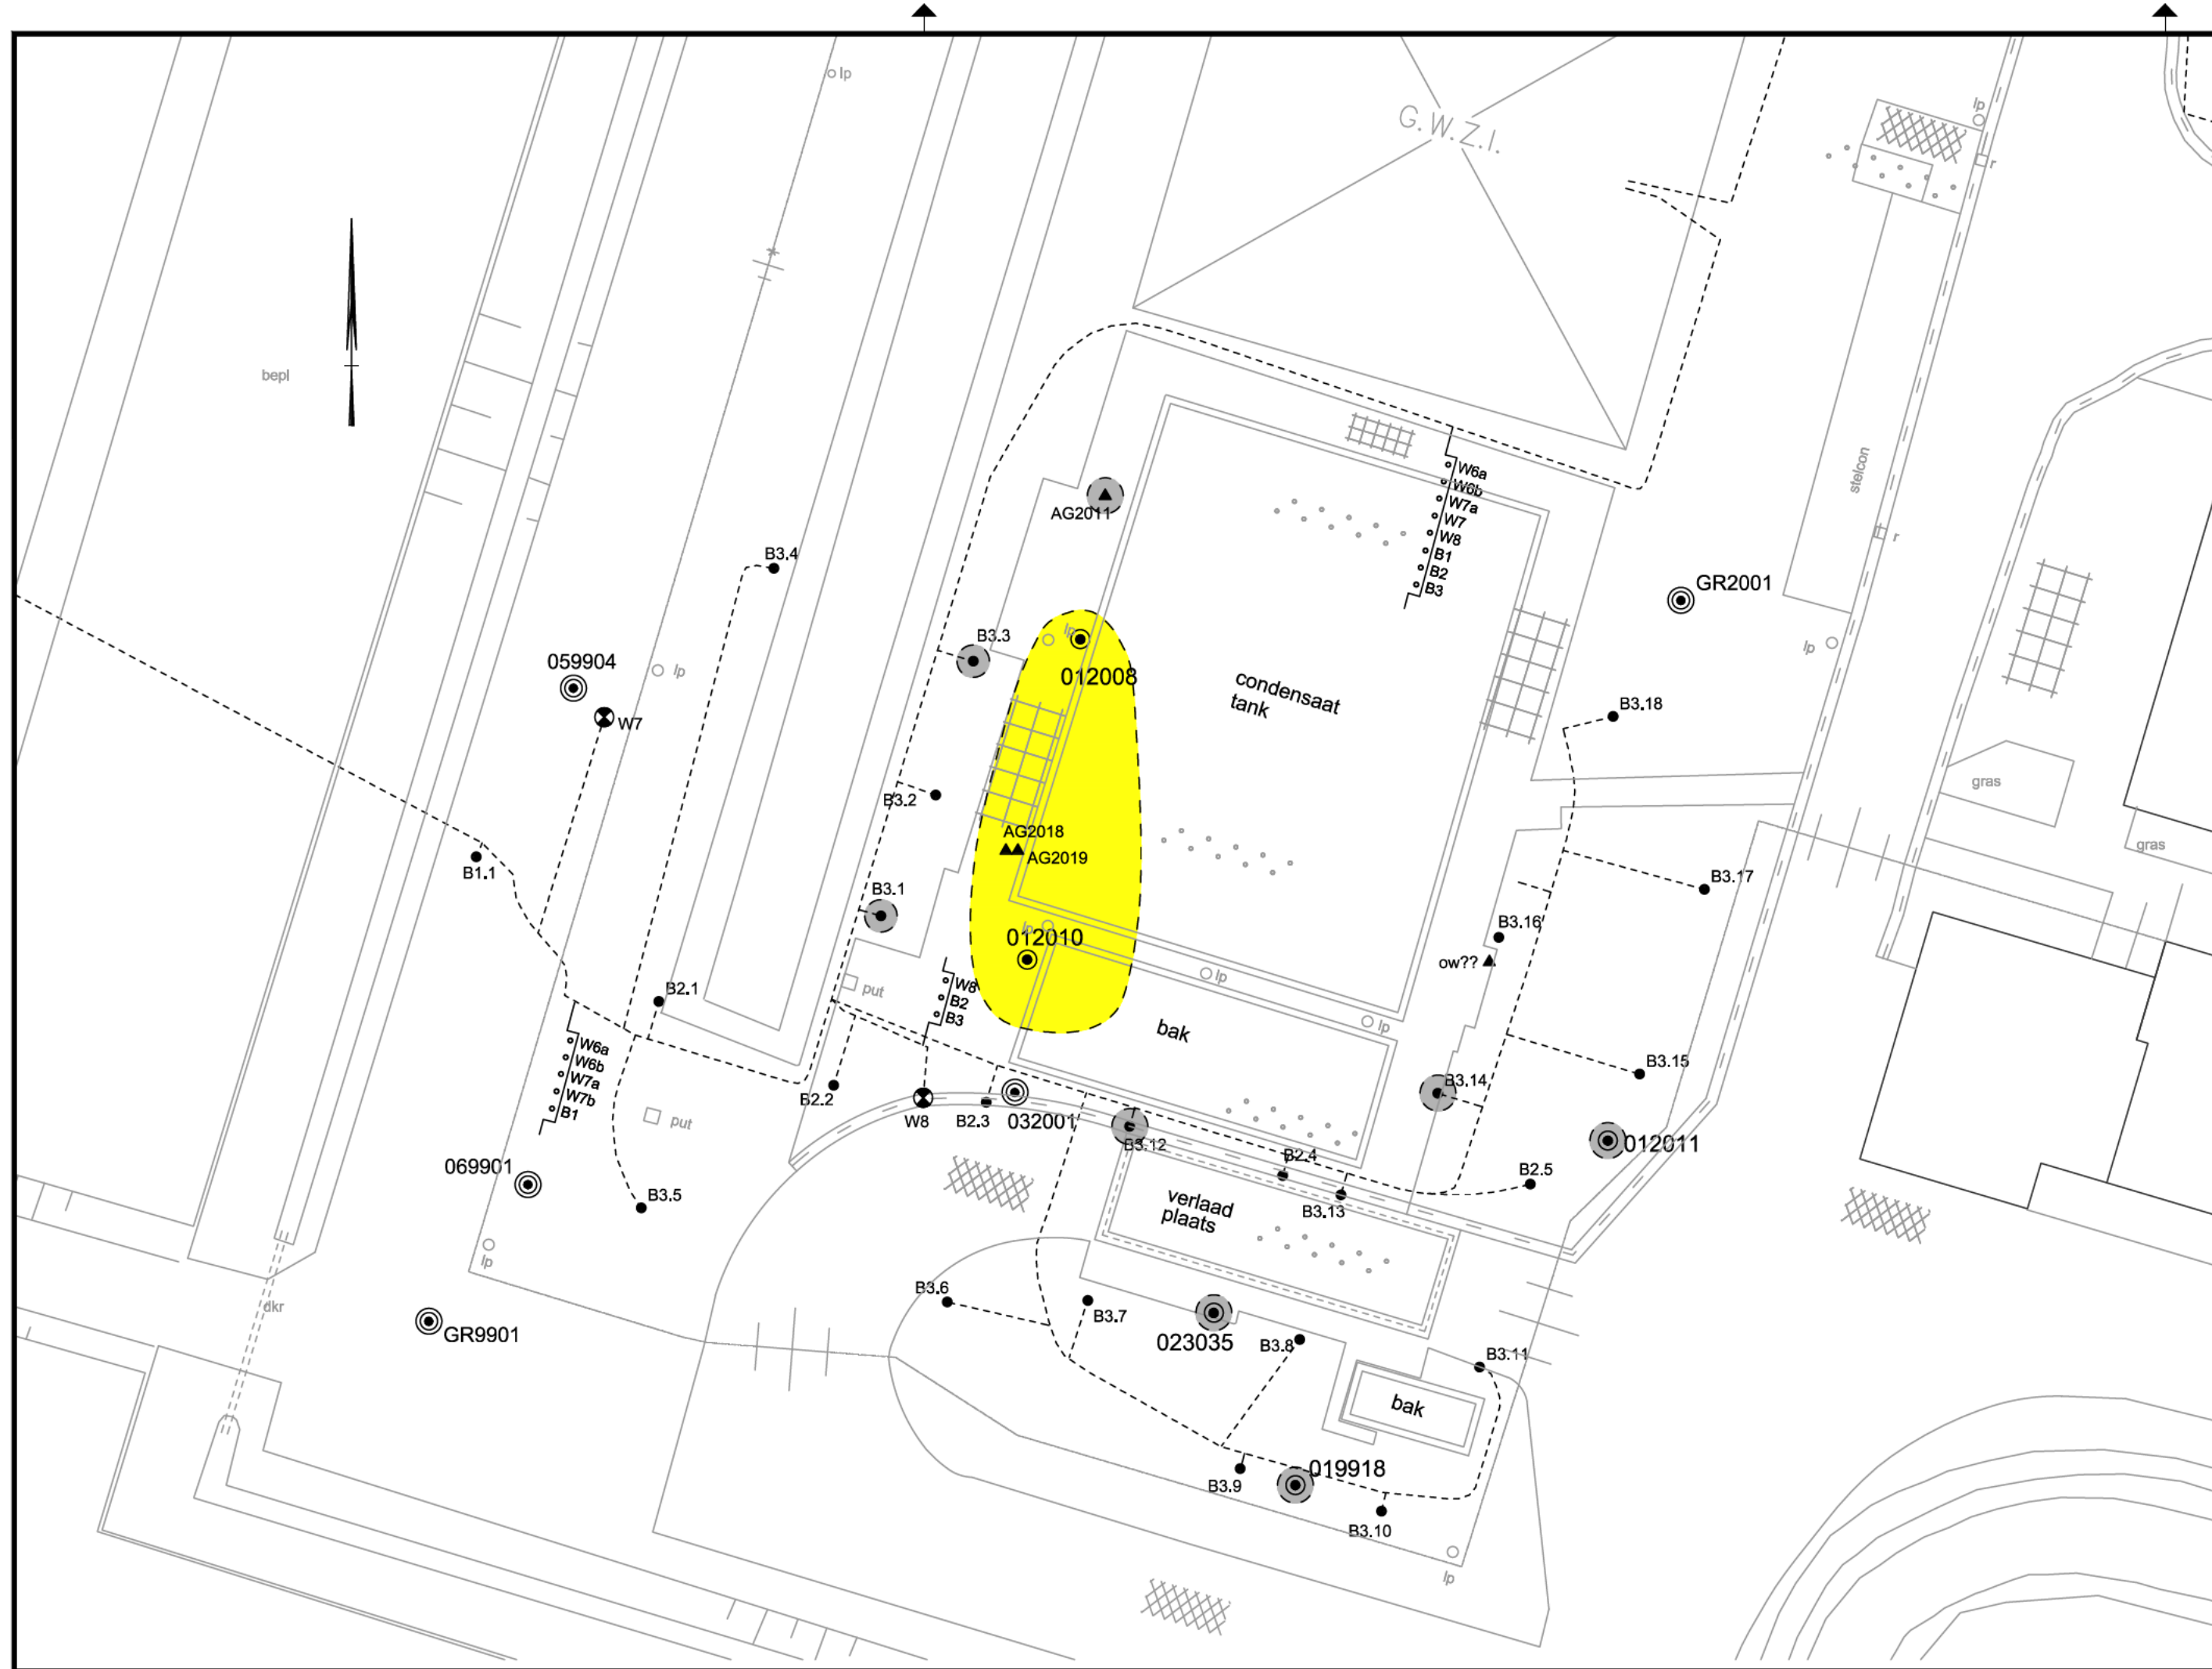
lp

G.W.Z.I.

lp

r

bepl

stelcon

r

W6a
W6b
W7a
W7
W8
B1
B2
B3

AG2011

B3.4

GR2001

B3.3

lp

012008

lp

059904

lp

condensaat tank

B3.18

W7

gras

B3.2

AG2018
AG2019

gras

B1.1

B3.17

B3.1

B3.16

012010

ow??

lp

W8
B2
B3

put

B2.1

lp

bak

lp

W6a
W6b
W7a
W7b
B1

B3.15

B3.14

put

B2.2

W8

B2.3

032001

B3.12

B2.4

012011

069901

B2.5

B3.5

verlaad plaats

B3.13

lp

dkr

B3.6

B3.7

GR9901

023035

B3.8

B3.11

bak

B3.9

019918

B3.10

lp